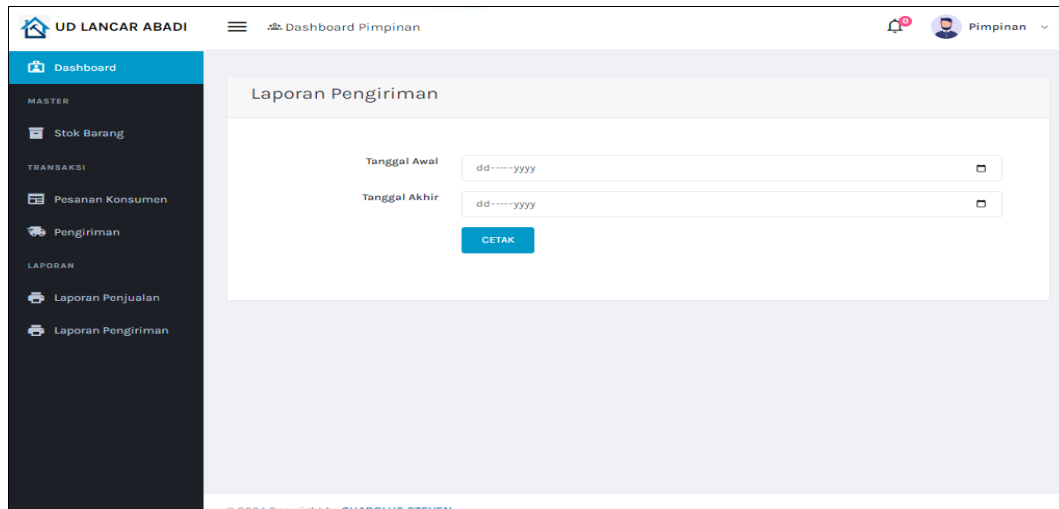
UD LANCAR ABADI

Dashboard Pimpinan

0

Pimpinan

Dashboard

MASTER

Stok Barang

TRANSAKSI

Pesanan Konsumen

Pengiriman

LAPORAN

Laporan Penjualan

Laporan Pengiriman

Laporan Pengiriman

Tanggal Awal dd-----yyyy

Tanggal Akhir dd-----yyyy

CETAK

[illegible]